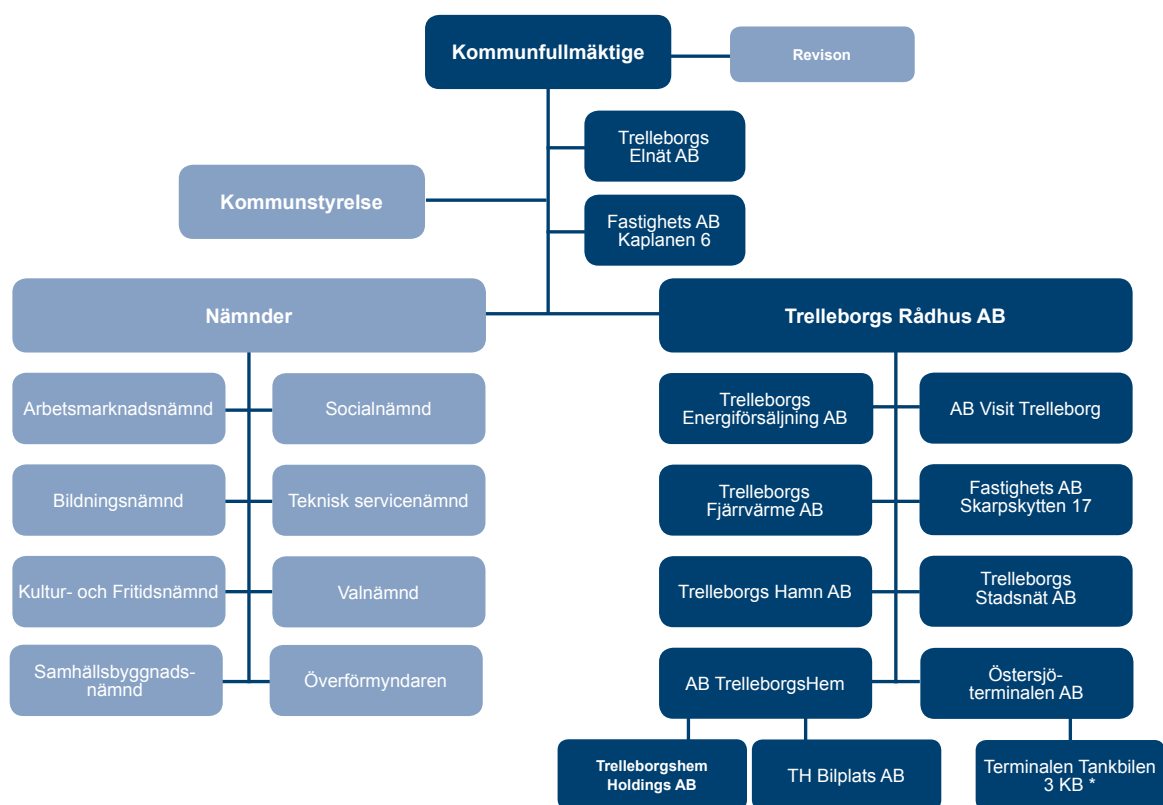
Kommunfullmäktige

Revison

Trelleborgs Elnät AB

Kommunstyrelse

Fastighets AB Kaplanen 6

Nämnder

Trelleborgs Rådhus AB

Arbetsmarknadsnämnd

Socialnämnd

Bildningsnämnd

Teknisk servicenämnd

Kultur- och Fritidsnämnd

Valnämnd

Samhällsbyggnadsnämnd

Överförmyndaren

Trelleborgs Energiförsäljning AB

AB Visit Trelleborg

Trelleborgs Fjärrvärme AB

Fastighets AB Skarpskytten 17

Trelleborgs Hamn AB

Trelleborgs Stadsnät AB

AB TrelleborgsHem

Östersjöterminalen AB

Trelleborgshem Holdings AB

TH Bilplats AB

Terminalen Tankbilen 3 KB *